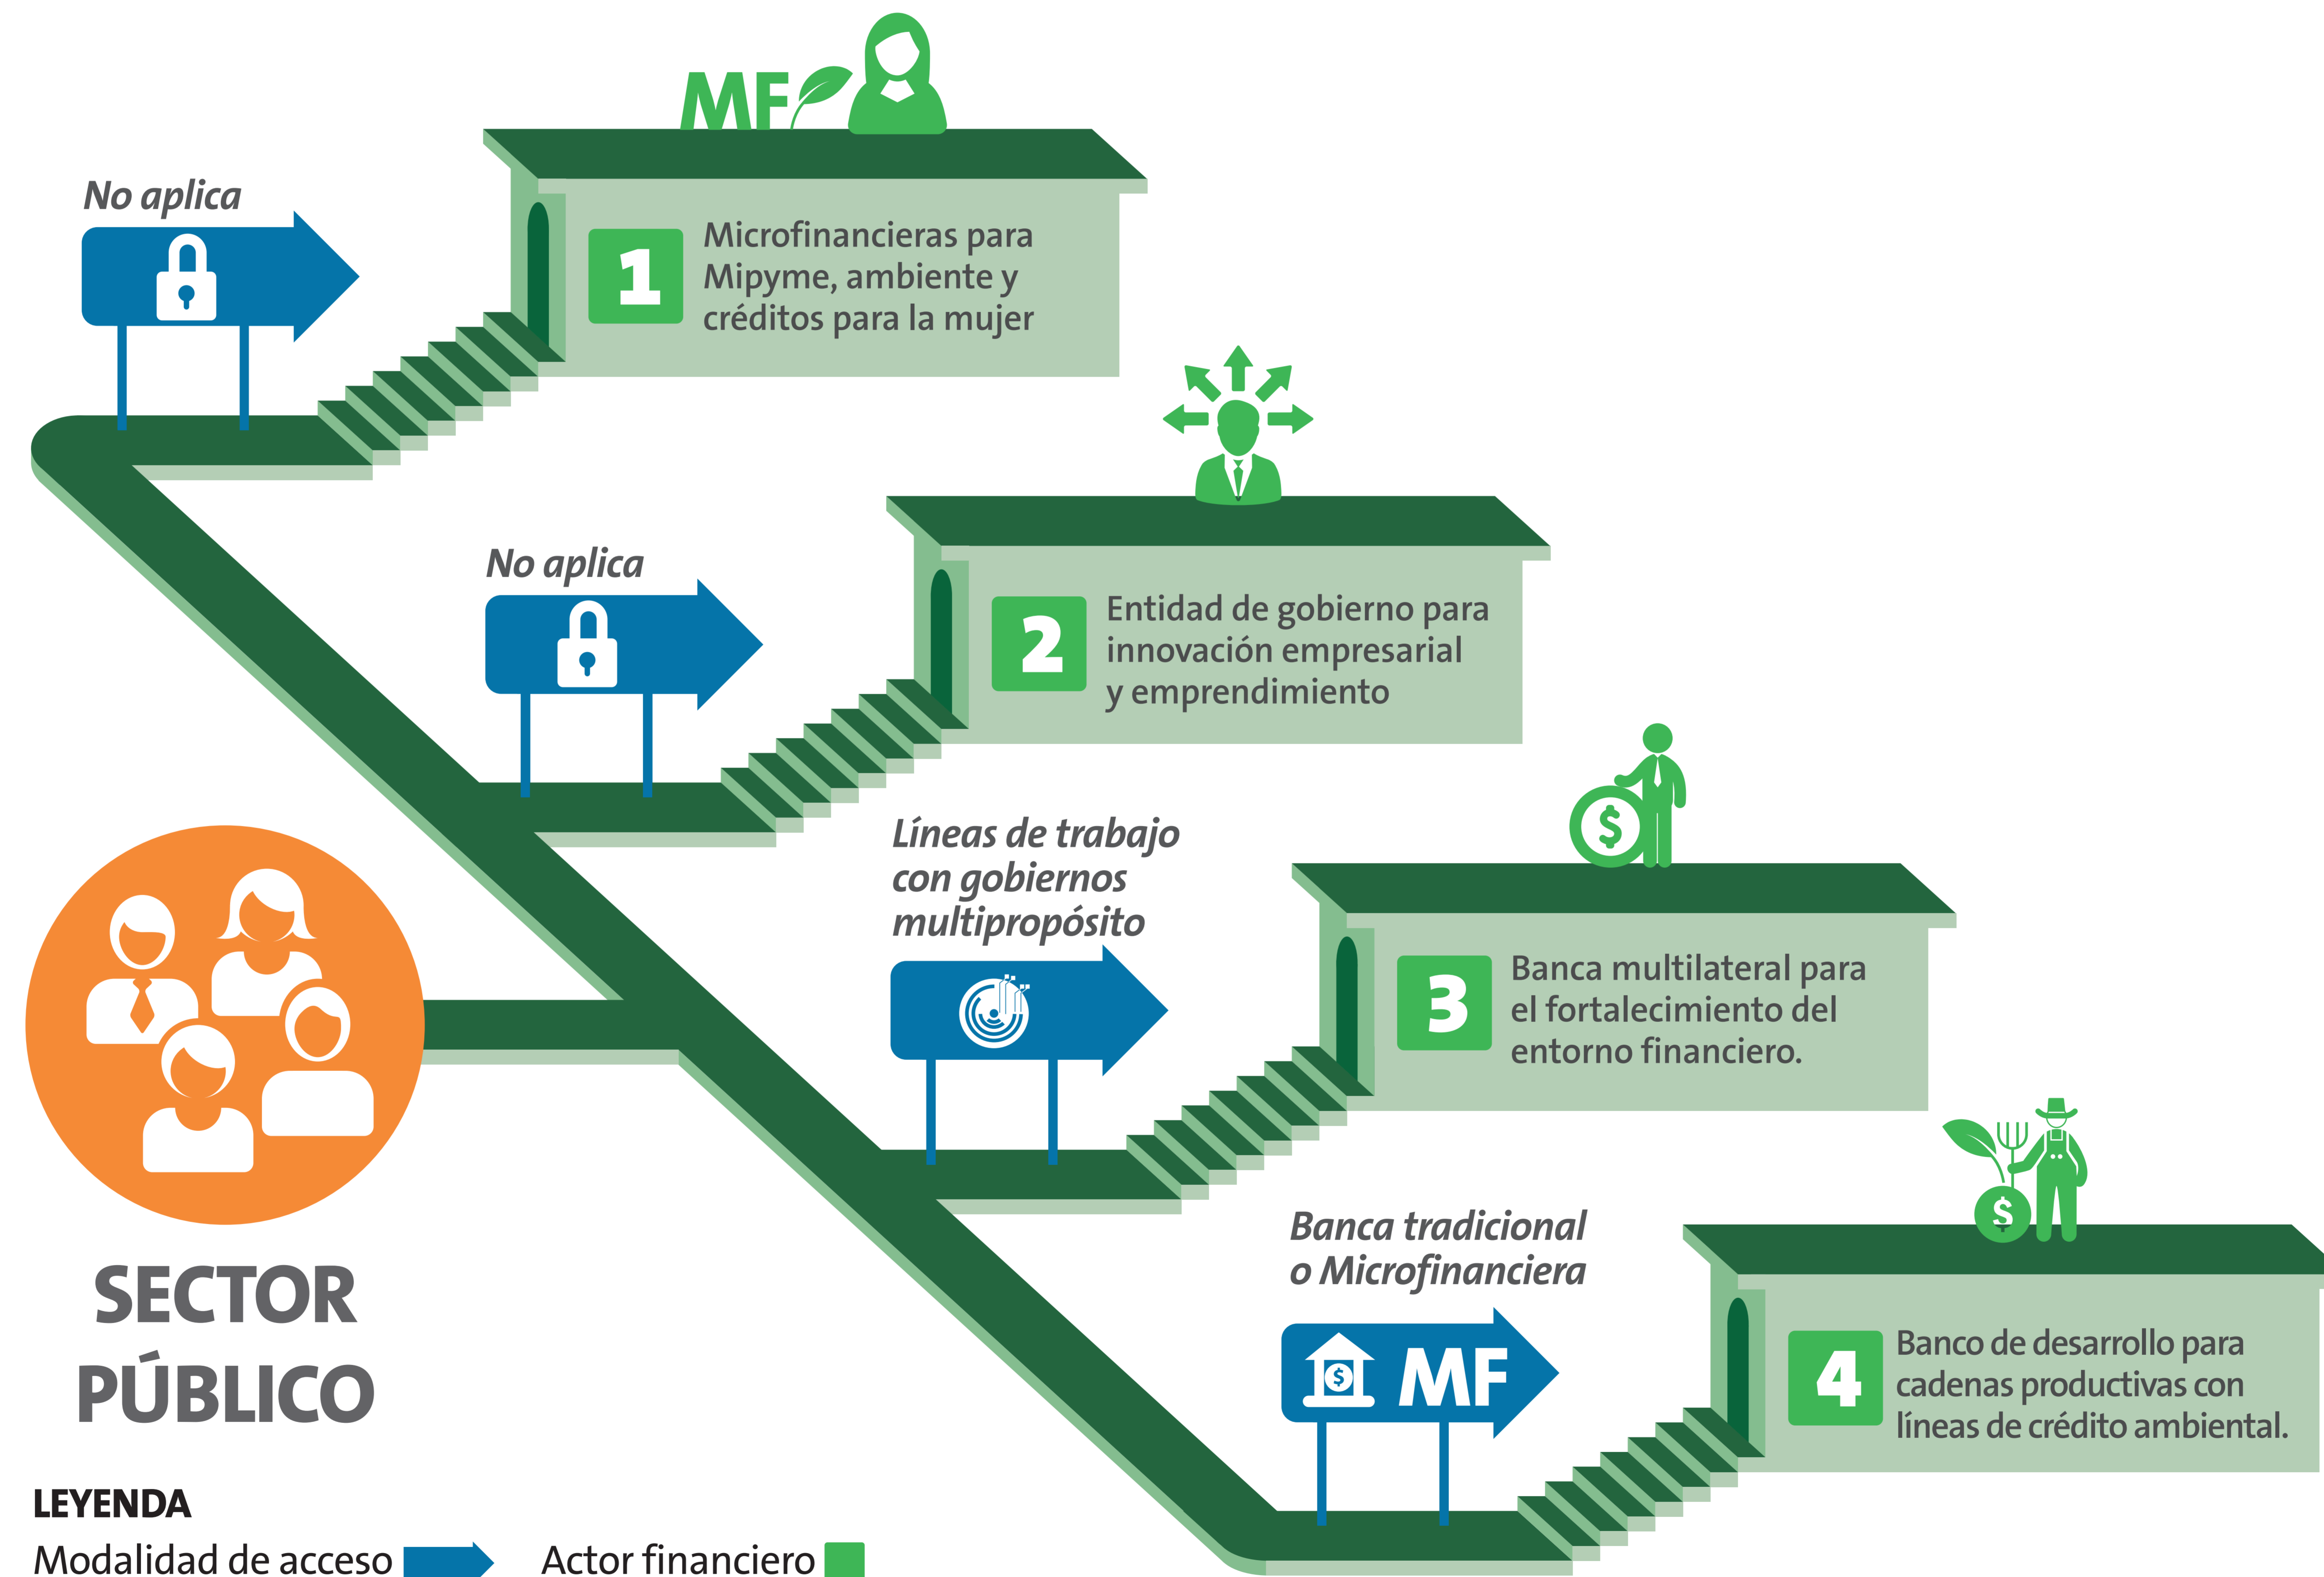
MF

No aplica

1 Microfinancieras para Mipyme, ambiente y créditos para la mujer

No aplica

2 Entidad de gobierno para innovación empresarial y emprendimiento

Líneas de trabajo con gobiernos multipropósito

3 Banca multilateral para el fortalecimiento del entorno financiero.

Banca tradicional o Microfinanciera

MF

4 Banco de desarrollo para cadenas productivas con líneas de crédito ambiental.

SECTOR PÚBLICO

LEYENDA
Modalidad de acceso Actor financiero